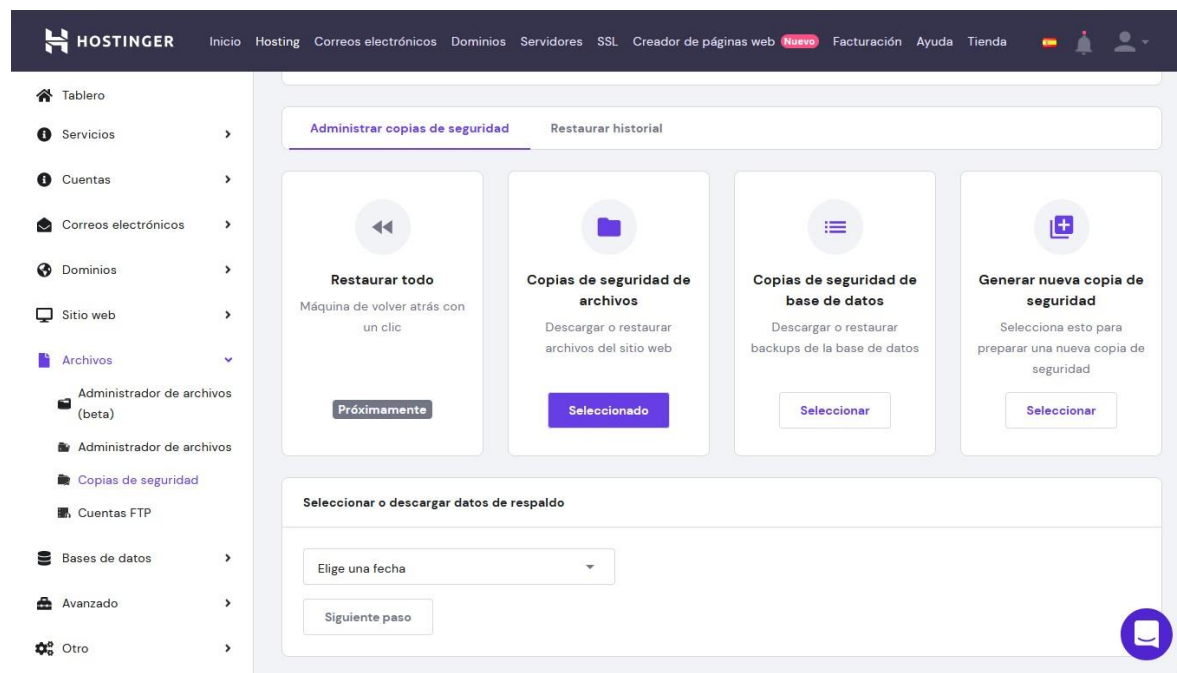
HOSTINGER Inicio Hosting Correos electrónicos Dominios Servidores SSL Creador de páginas web Nuevo Facturación Ayuda Tienda

Tablero
Servicios
Cuentas
Correos electrónicos
Dominios
Sitio web
Archivos
Administrador de archivos (beta)
Administrador de archivos
Copias de seguridad
Cuentas FTP
Bases de datos
Avanzado
Otro

Administrar copias de seguridad
Restaurar historial

Restaurar todo
Máquina de volver atrás con un clic
Próximamente

Copias de seguridad de archivos
Descargar o restaurar archivos del sitio web
Seleccionado

Copias de seguridad de base de datos
Descargar o restaurar backups de la base de datos
Seleccionar

Generar nueva copia de seguridad
Selecciona esto para preparar una nueva copia de seguridad
Seleccionar

Seleccionar o descargar datos de respaldo
Elige una fecha
Siguiente paso